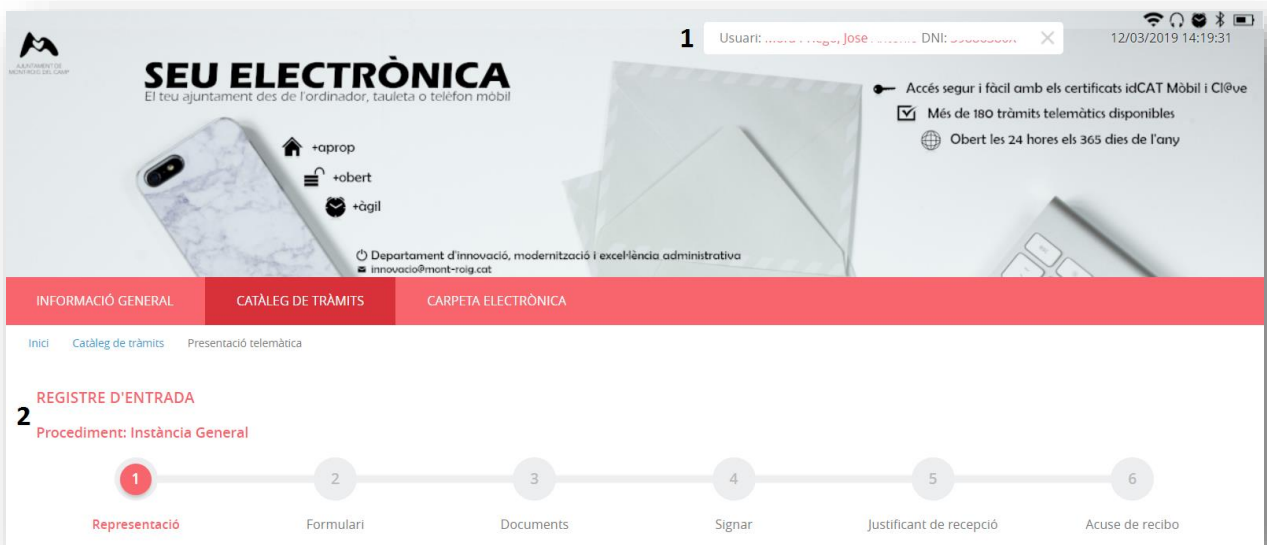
AJUNTAMENT DE MONT-ROIG DEL CAMP

1 Usuari: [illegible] Jose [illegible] DNI: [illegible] ✕

12/03/2019 14:19:31

SEU ELECTRÒNICA
El teu ajuntament des de l'ordinador, tauleta o telèfon mòbil

+aprop
+obert
+àgil

Accés segur i fàcil amb els certificats idCAT Mòbil i Cl@ve
Més de 180 tràmits telemàtics disponibles
Obert les 24 hores els 365 dies de l'any

Departament d'innovació, modernització i excel·lència administrativa
innovacio@mont-roig.cat

INFORMACIÓ GENERAL CATÀLEG DE TRÀMITS CARPETA ELECTRÒNICA

Inici Catàleg de tràmits Presentació telemàtica

REGISTRE D'ENTRADA
2
Procediment: Instància General

1 Representació
2 Formulari
3 Documents
4 Signar
5 Justificant de recepció
6 Acuse de recibo